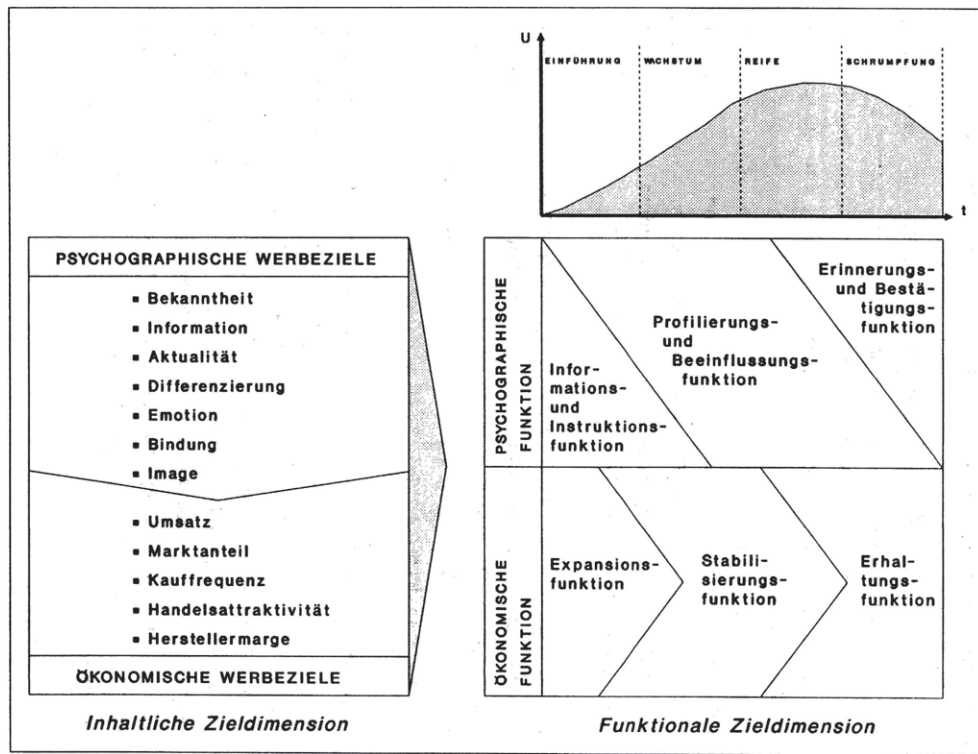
U

EINFÜHRUNG | WACHSTUM | REIFE | SCHRUMPFUNG

t

PSYCHOGRAPHISCHE WERBEZIELE

- Bekanntheit
- Information
- Aktualität
- Differenzierung
- Emotion
- Bindung
- Image

- Umsatz
- Marktanteil
- Kauffrequenz
- Handelsattraktivität
- Herstellermarge

ÖKONOMISCHE WERBEZIELE

Inhaltliche Zieldimension

PSYCHOGRAPHISCHE FUNKTION

Informations- und Instruktionsfunktion

Profilierungs- und Beeinflussungsfunktion

Erinnerungs- und Bestätigungsfunktion

ÖKONOMISCHE FUNKTION

Expansionsfunktion

Stabilisierungsfunktion

Erhaltungsfunktion

Funktionale Zieldimension